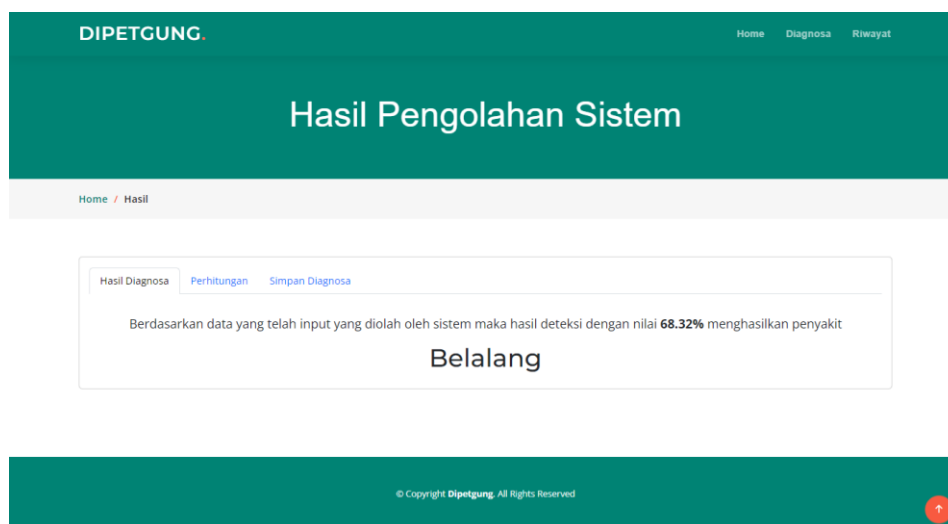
DIPETGUNG.

Home Diagnosa Riwayat

Hasil Pengolahan Sistem

Home / Hasil

Hasil Diagnosa Perhitungan Simpan Diagnosa

Berdasarkan data yang telah input yang diolah oleh sistem maka hasil deteksi dengan nilai **68.32%** menghasilkan penyakit

Belalang

© Copyright **Dipetgung**. All Rights Reserved